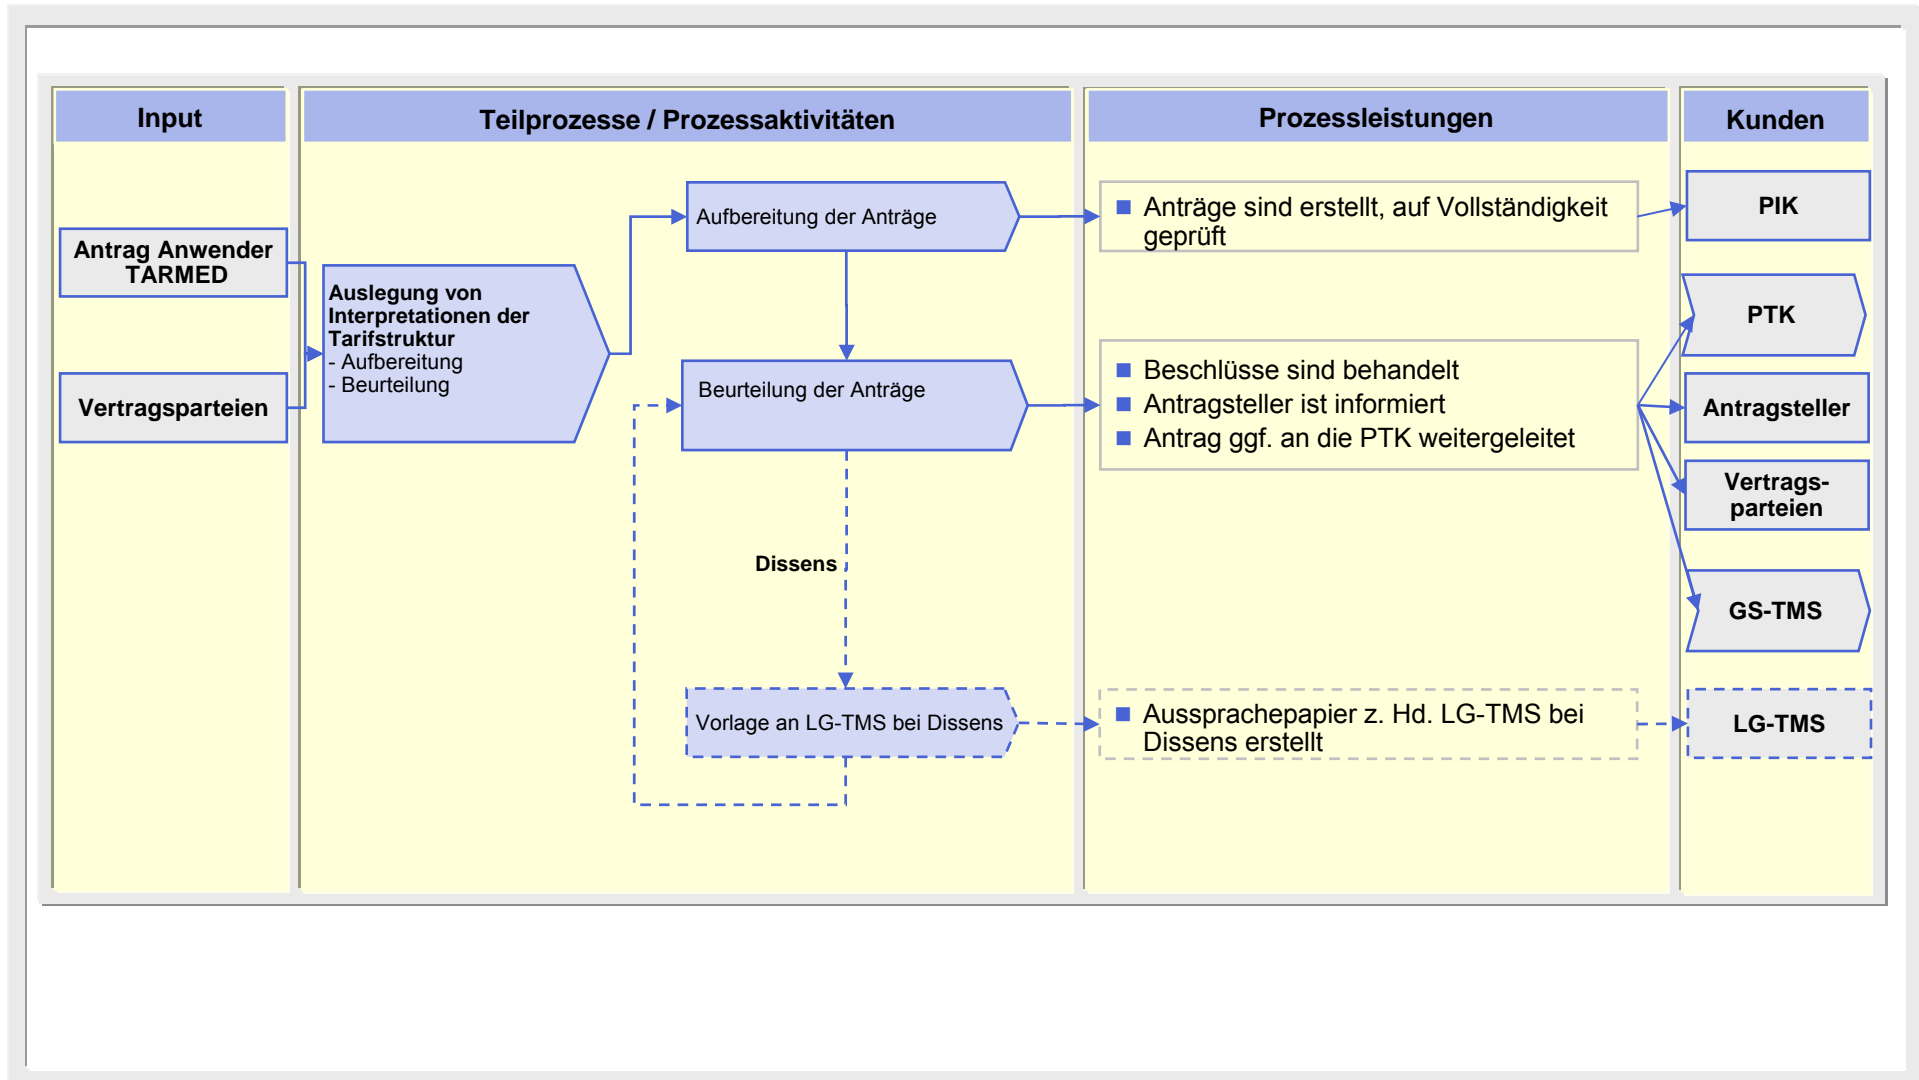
Input

Teilprozesse / Prozessaktivitäten

Prozessleistungen

Kunden

Antrag Anwender TARMED

Vertragsparteien

Auslegung von Interpretationen der Tarifstruktur
- Aufbereitung
- Beurteilung

Aufbereitung der Anträge

Beurteilung der Anträge

Dissens

Vorlage an LG-TMS bei Dissens

Anträge sind erstellt, auf Vollständigkeit geprüft

Beschlüsse sind behandelt
Antragsteller ist informiert
Antrag ggf. an die PTK weitergeleitet

Aussprachepapier z. Hd. LG-TMS bei Dissens erstellt

PIK

PTK

Antragsteller

Vertrags-parteien

GS-TMS

LG-TMS